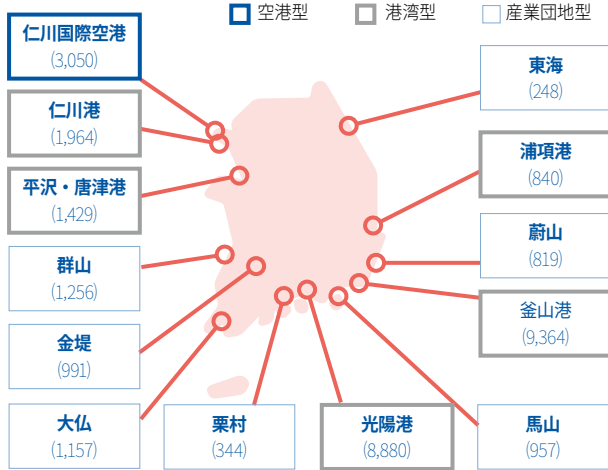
空港型　港湾型　産業団地型

仁川国際空港
(3,050)

仁川港
(1,964)

平沢・唐津港
(1,429)

群山
(1,256)

金堤
(991)

大仏
(1,157)

栗村
(344)

光陽港
(8,880)

馬山
(957)

釜山港
(9,364)

蔚山
(819)

浦項港
(840)

東海
(248)